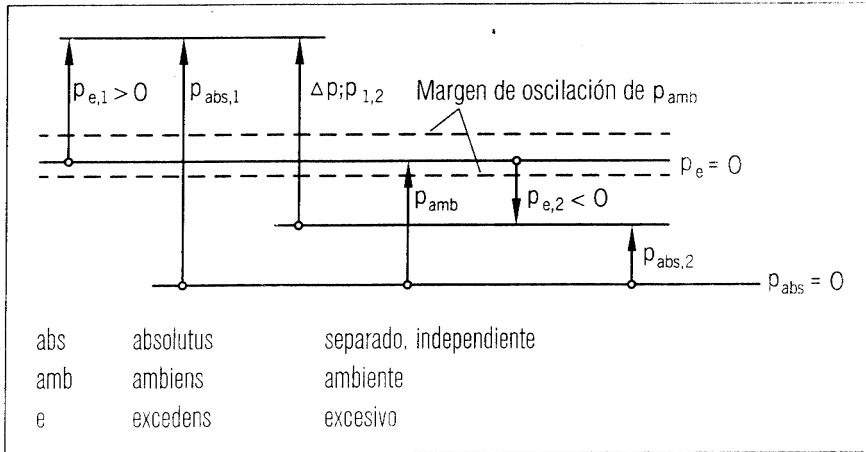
$p_{e,1} > 0$

$p_{abs,1}$

$\Delta p; p_{1,2}$

Margen de oscilación de $p_{amb}$

$p_e = 0$

$p_{amb}$

$p_{e,2} < 0$

$p_{abs,2}$

$p_{abs} = 0$

| | | |
|---|---|---|
| abs | absolutus | separado, independiente |
| amb | ambiens | ambiente |
| e | excedens | excesivo |